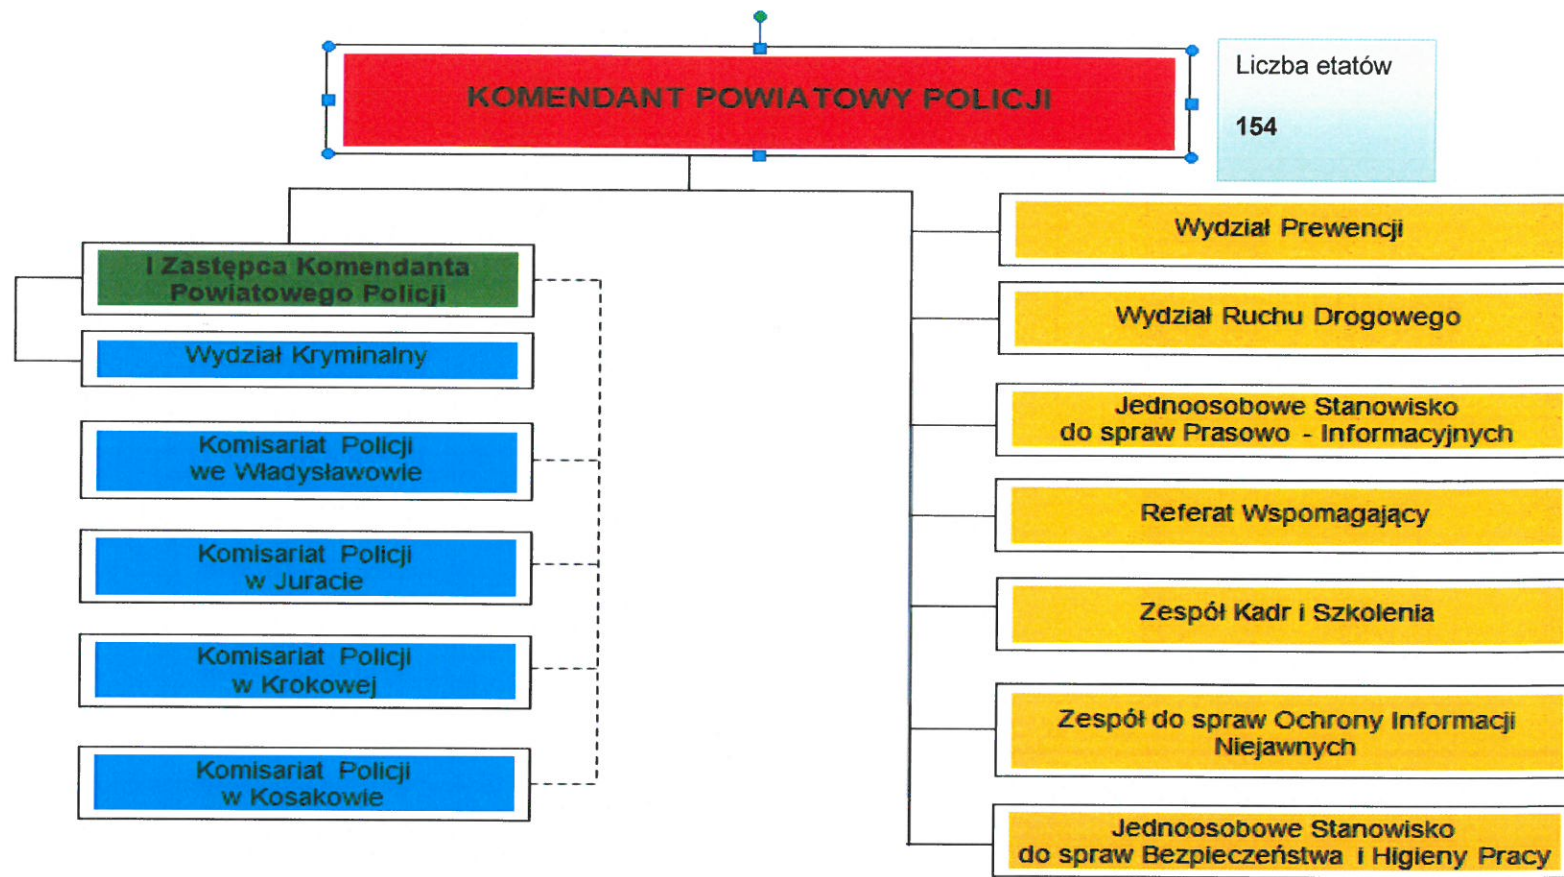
KOMENDANT POWIATOWY POLICJI

Liczba etatów

154

I Zastępca Komendanta Powiatowego Policji

Wydział Kryminalny

Komisariat Policji we Władysławowie

Komisariat Policji w Juracie

Komisariat Policji w Krokowej

Komisariat Policji w Kosakowie

Wydział Prewencji

Wydział Ruchu Drogowego

Jednoosobowe Stanowisko do spraw Prasowo - Informacyjnych

Referat Wspomagający

Zespół Kadr i Szkolenia

Zespół do spraw Ochrony Informacji Niejawnych

Jednoosobowe Stanowisko do spraw Bezpieczeństwa i Higieny Pracy